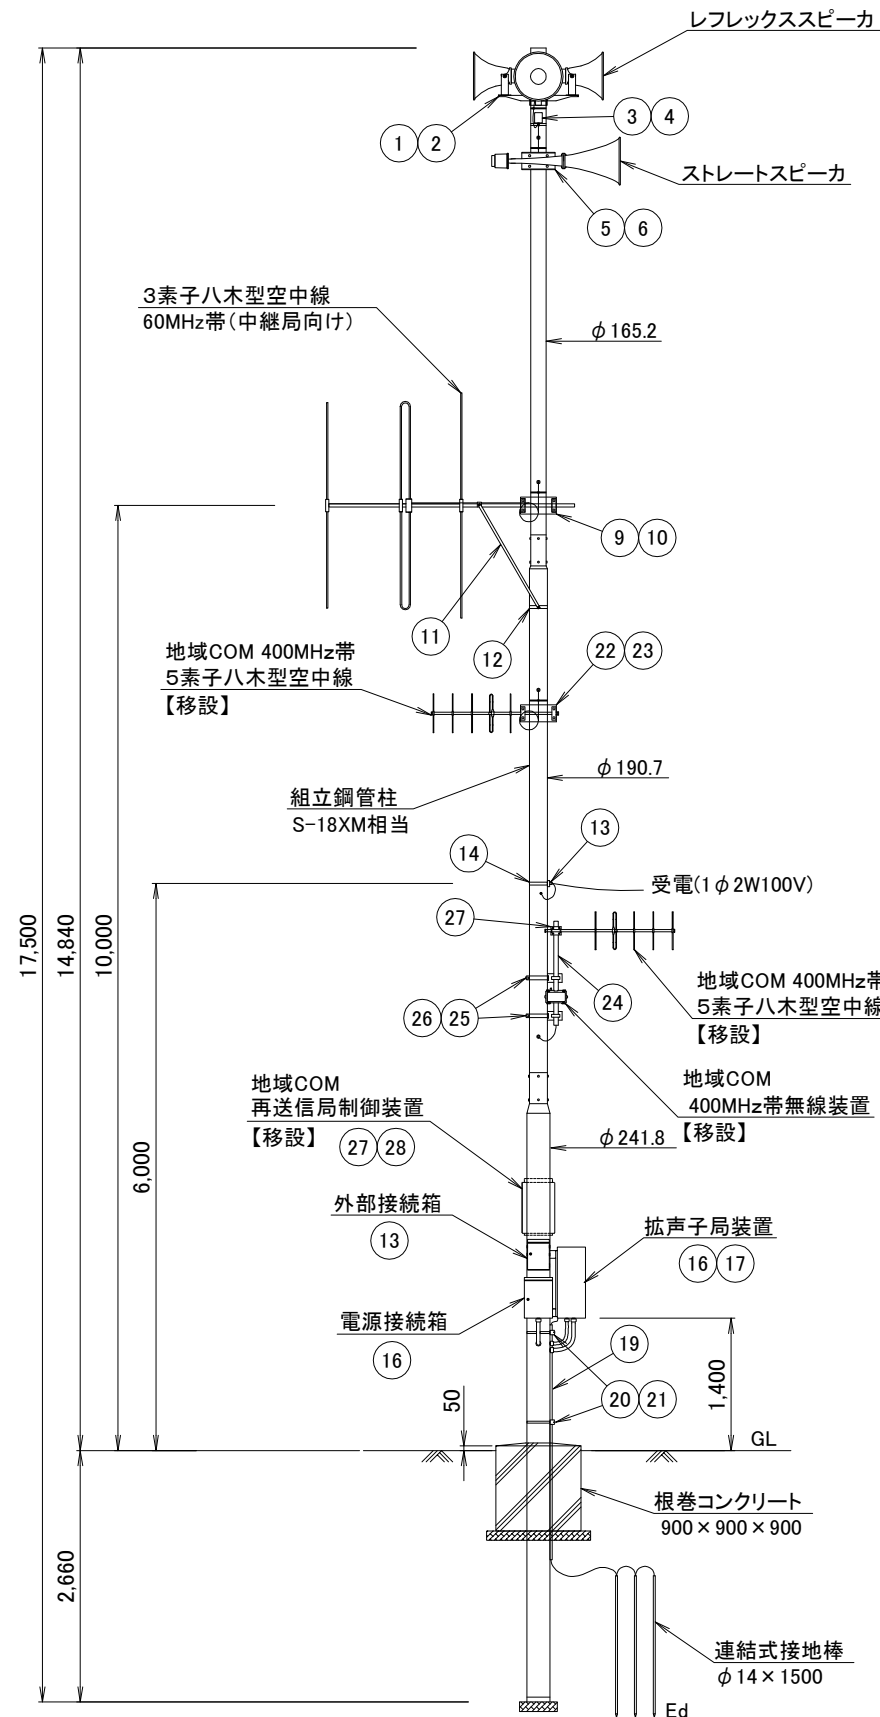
レフレックススピーカ

1 2

3 4

ストレートスピーカ

5 6

3素子八木型空中線
60MHz帯(中継局向け)

$\phi$ 165.2

9 10

11

12

地域COM 400MHz帯
5素子八木型空中線
【移設】

22 23

$\phi$ 190.7

組立鋼管柱
S-18XM相当

13

14

受電(1$\phi$2W100V)

27

24

地域COM 400MHz帯
5素子八木型空中線
【移設】

26 25

地域COM
400MHz帯無線装置
【移設】

地域COM
再送信局制御装置
【移設】 27 28

$\phi$ 241.8

外部接続箱
13

拡声子局装置
16 17

電源接続箱
16

19

20 21

17,500

14,840

10,000

6,000

50

1,400

GL

2,660

根巻コンクリート
900 × 900 × 900

連結式接地棒
$\phi$ 14 × 1500

Ed